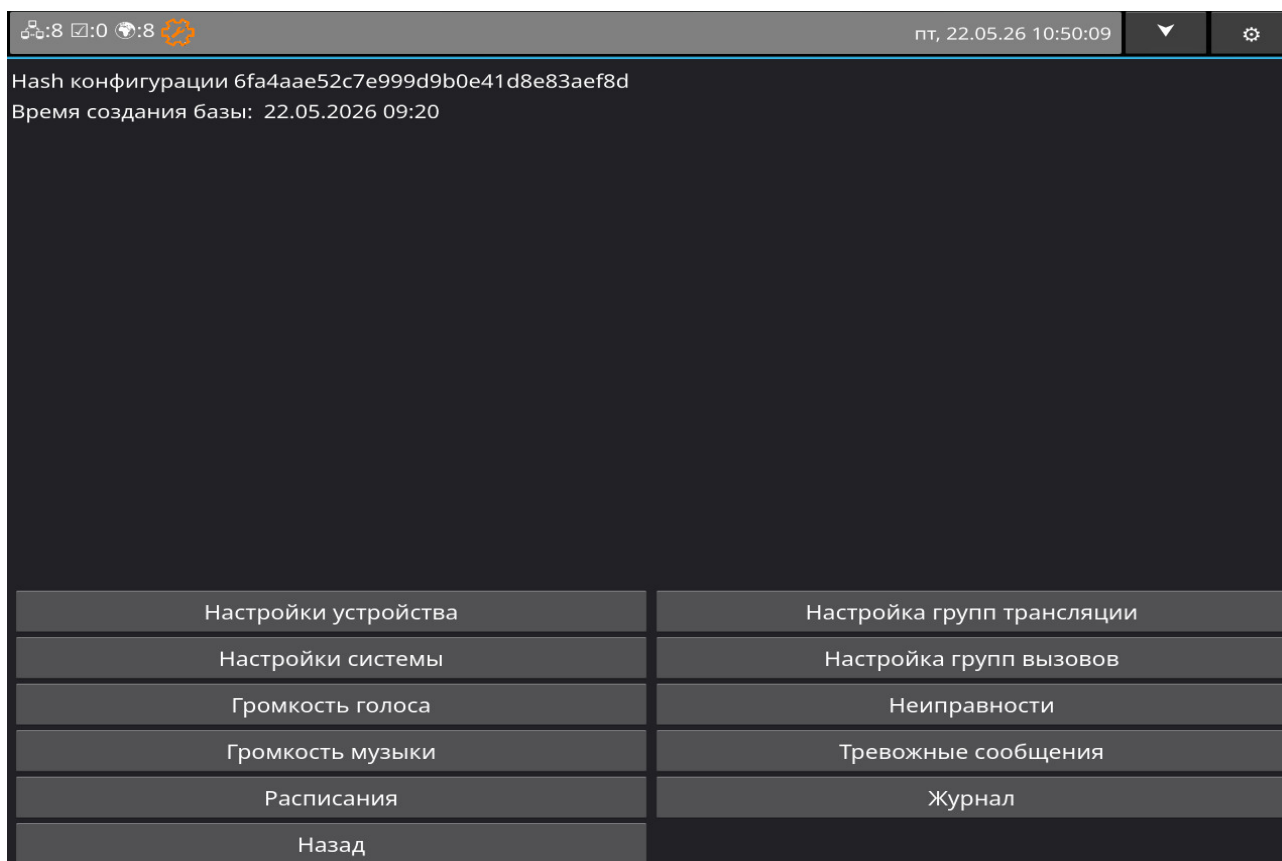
:8 ☑:0 :8

пт, 22.05.26 10:50:09

Hash конфигурации 6fa4aae52c7e999d9b0e41d8e83aef8d
Время создания базы: 22.05.2026 09:20

Настройки устройства
Настройка групп трансляции
Настройки системы
Настройка групп вызовов
Громкость голоса
Неиправности
Громкость музыки
Тревожные сообщения
Расписания
Журнал
Назад